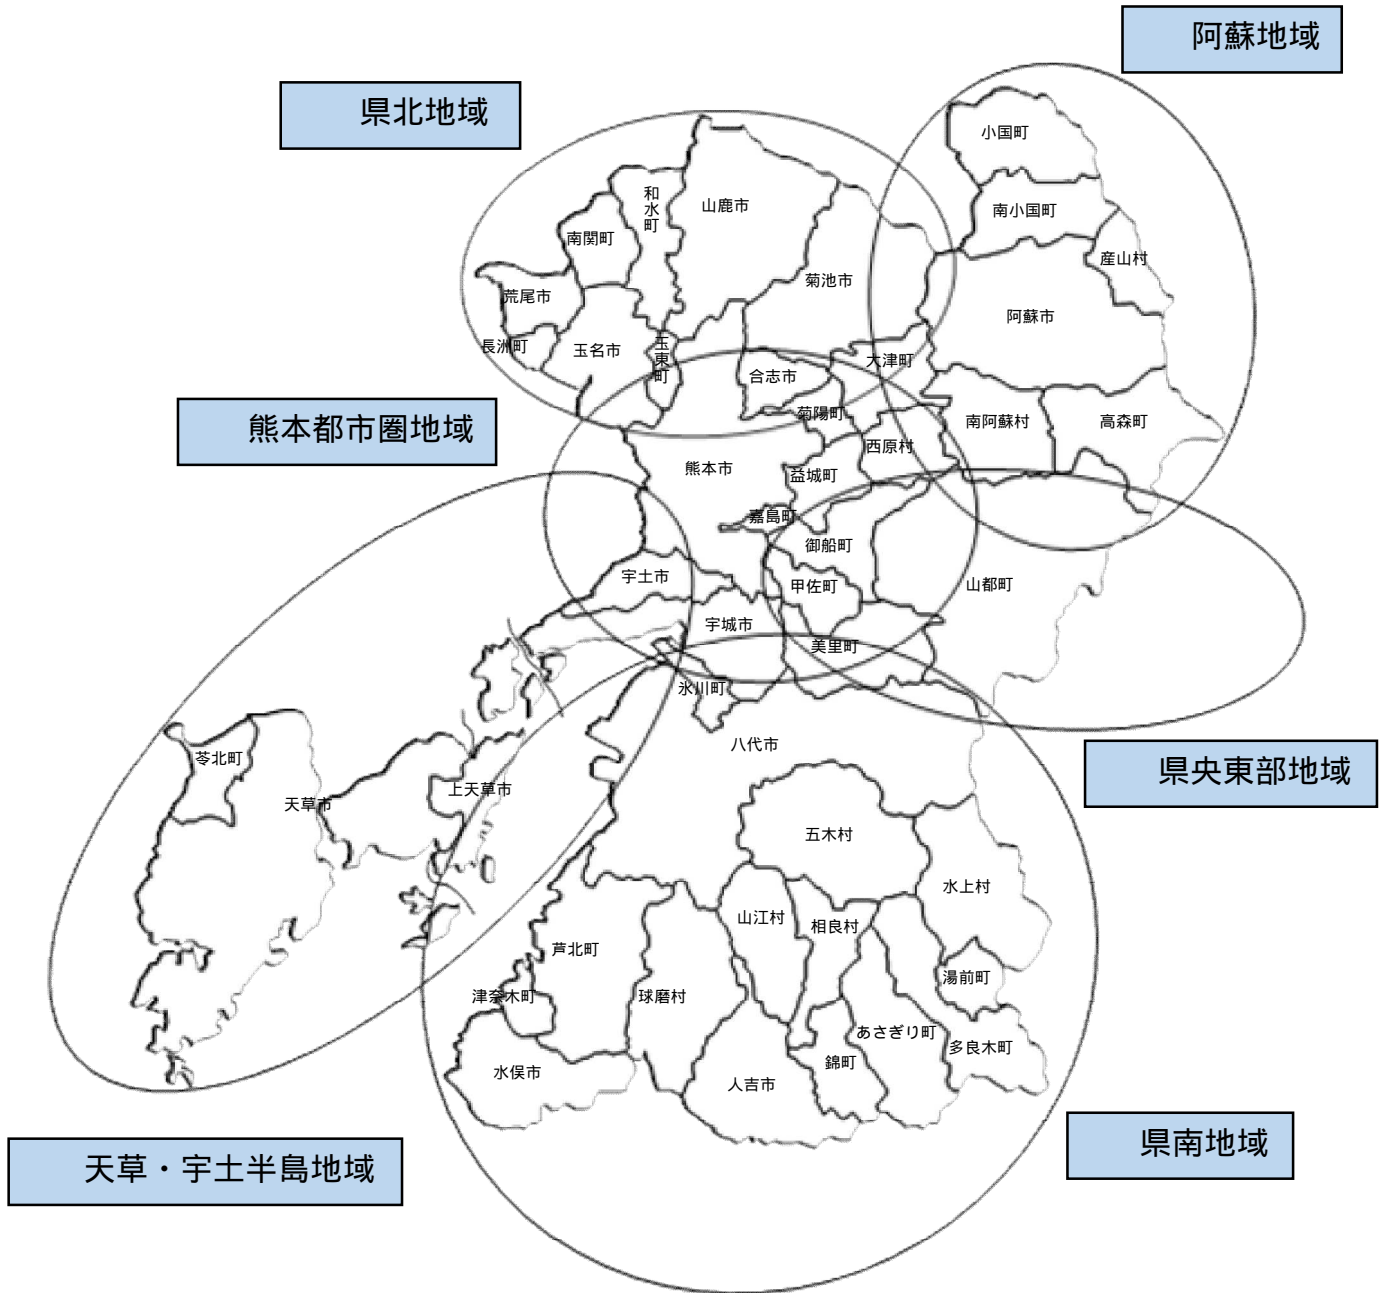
阿蘇地域

県北地域

小国町
和水町
山鹿市
南小国町
南関町
産山村
菊池市
荒尾市
阿蘇市
長洲町
玉名市
玉東町
合志市
大津町

熊本都市圏地域

菊陽町
南阿蘇村
高森町
西原村
熊本市
益城町
嘉島町
御船町
宇土市
甲佐町
山都町
宇城市
美里町
氷川町

県央東部地域

八代市
苓北町
天草市
上天草市
五木村
水上村
山江村
相良村
芦北町
湯前町
津奈木町
球磨村
あさぎり町
多良木町
錦町
水俣市
人吉市

県南地域

天草・宇土半島地域